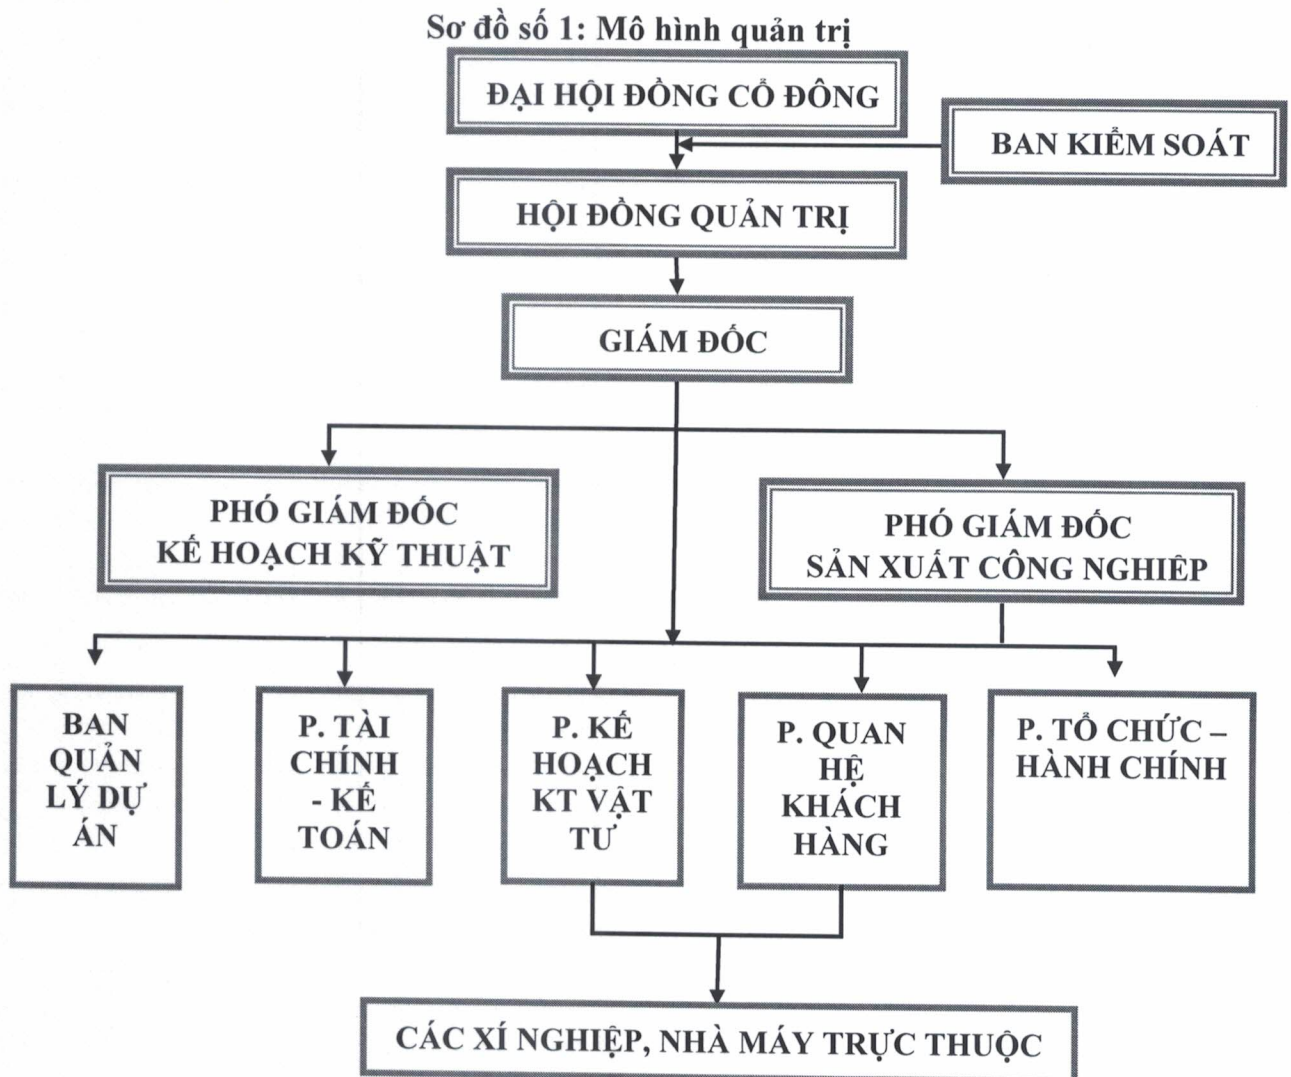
Sơ đồ số 1: Mô hình quản trị

ĐẠI HỘI ĐỒNG CỔ ĐÔNG

BAN KIỂM SOÁT

HỘI ĐỒNG QUẢN TRỊ

GIÁM ĐỐC

PHÓ GIÁM ĐỐC KẾ HOẠCH KỸ THUẬT

PHÓ GIÁM ĐỐC SẢN XUẤT CÔNG NGHIỆP

BAN QUẢN LÝ DỰ ÁN

P. TÀI CHÍNH - KẾ TOÁN

P. KẾ HOẠCH KT VẬT TƯ

P. QUAN HỆ KHÁCH HÀNG

P. TỔ CHỨC – HÀNH CHÍNH

CÁC XÍ NGHIỆP, NHÀ MÁY TRỰC THUỘC